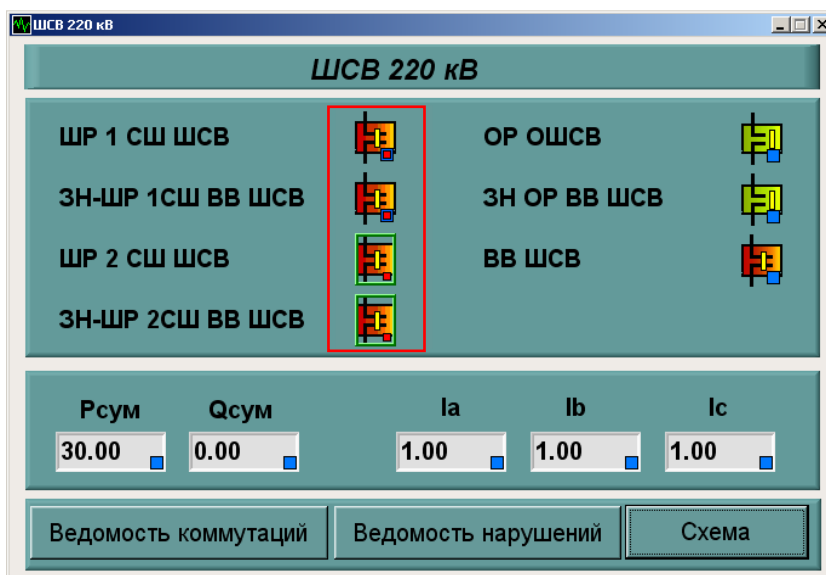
ШСВ 220 кВ

ШСВ 220 кВ

ШР 1 СШ ШСВ

ЗН-ШР 1СШ ВВ ШСВ

ШР 2 СШ ШСВ

ЗН-ШР 2СШ ВВ ШСВ

ОР ОШСВ

ЗН ОР ВВ ШСВ

ВВ ШСВ

| Pсум | Qсум | Ia | Ib | Ic |
|---|---|---|---|---|
| 30.00 | 0.00 | 1.00 | 1.00 | 1.00 |

Ведомость коммутаций

Ведомость нарушений

Схема